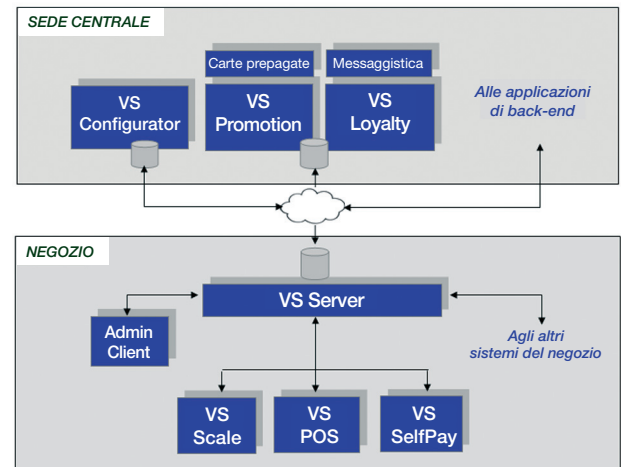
SEDE CENTRALE

Carte prepagate

Messaggistica

VS Configurator

VS Promotion

VS Loyalty

Alle applicazioni di back-end

NEGOZIO

VS Server

Admin Client

Agli altri sistemi del negozio

VS Scale

VS POS

VS SelfPay